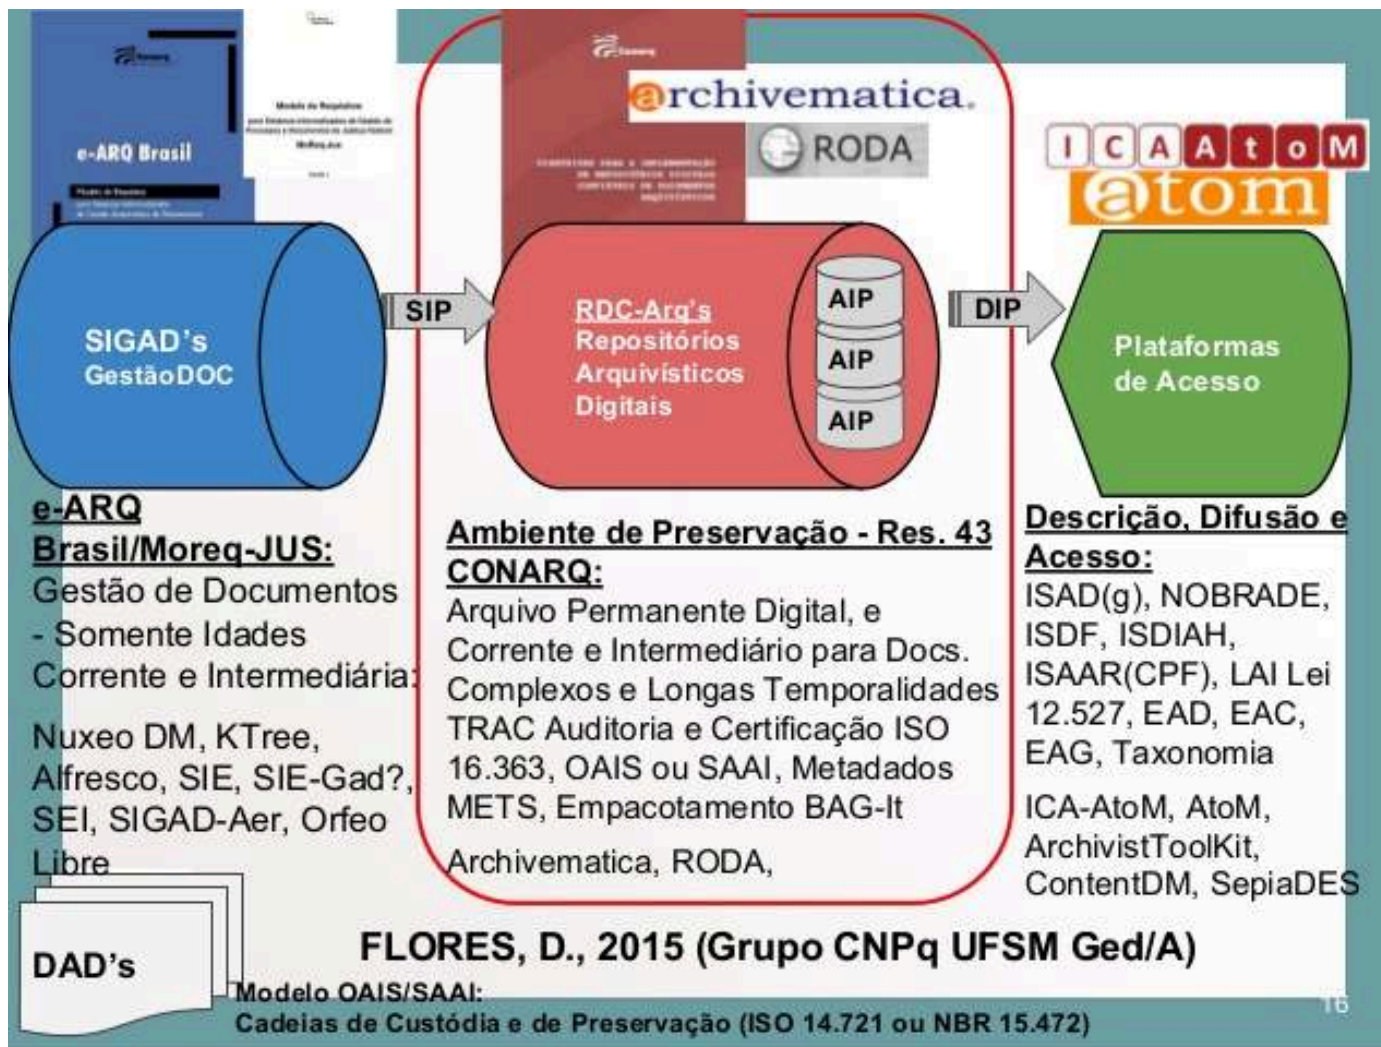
e-ARQ Brasil

archivematica.

RODA

ICAAtoM

atom

SIGAD's
GestãoDOC

SIP

RDC-Arq's
Repositórios
Arquivísticos
Digitais

AIP
AIP
AIP

DIP

Plataformas
de Acesso

e-ARQ Brasil/Moreq-JUS:
Gestão de Documentos - Somente Idades Corrente e Intermediária:

Nuxeo DM, KTree, Alfresco, SIE, SIE-Gad?, SEI, SIGAD-Aer, Orfeo Libre

Ambiente de Preservação - Res. 43 CONARQ:
Arquivo Permanente Digital, e Corrente e Intermediário para Docs. Complexos e Longas Temporalidades
TRAC Auditoria e Certificação ISO 16.363, OAIS ou SAAI, Metadados METS, Empacotamento BAG-It

Archivematica, RODA,

Descrição, Difusão e Acesso:
ISAD(g), NOBRADE, ISDF, ISDIAH, ISAAR(CPF), LAI Lei 12.527, EAD, EAC, EAG, Taxonomia

ICA-AtoM, AtoM, ArchivistToolKit, ContentDM, SepiaDES

DAD's

FLORES, D., 2015 (Grupo CNPq UFSM Ged/A)

Modelo OAIS/SAAI:
Cadeias de Custódia e de Preservação (ISO 14.721 ou NBR 15.472)

16